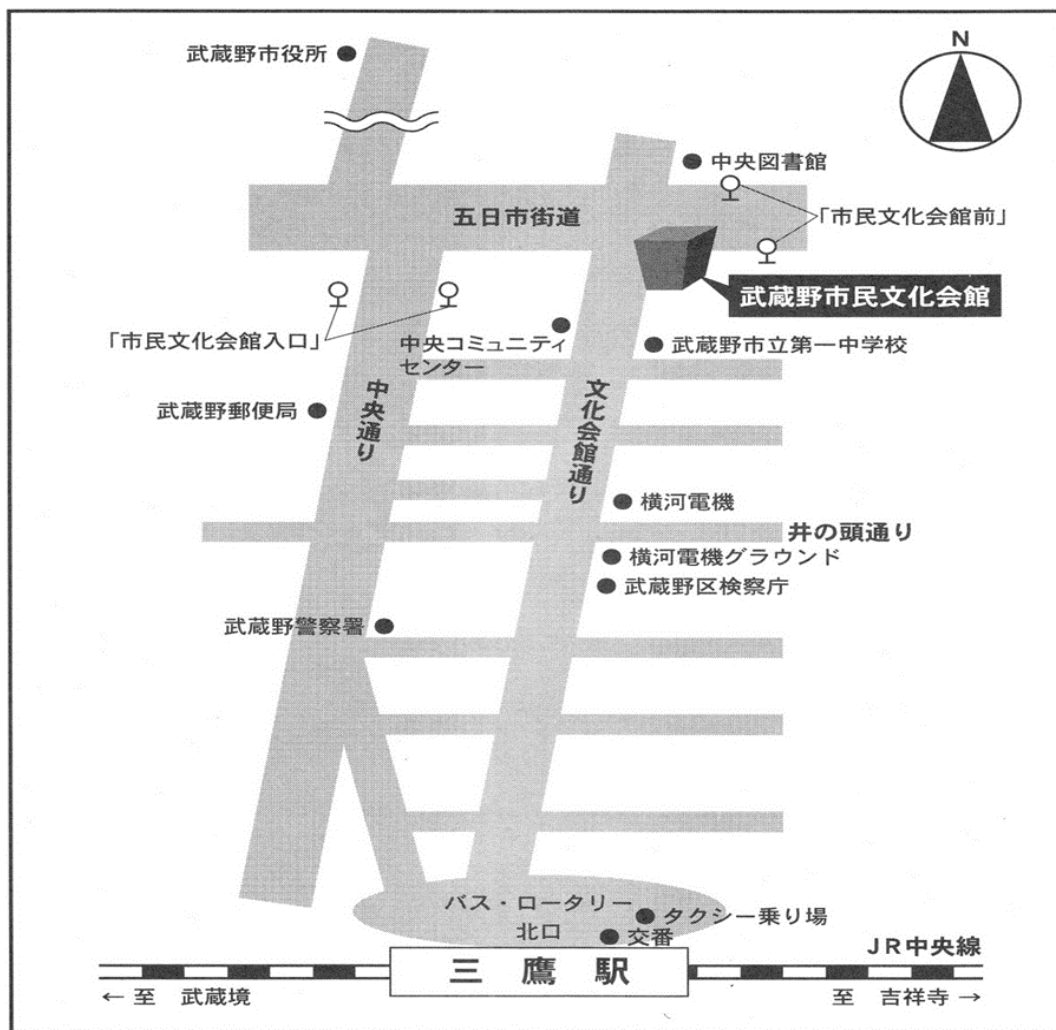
武蔵野市役所

N

中央図書館

「市民文化会館前」

五日市街道

武蔵野市民文化会館

「市民文化会館入口」

中央コミュニティセンター

武蔵野市立第一中学校

中央通り

文化会館通り

武蔵野郵便局

横河電機

井の頭通り

横河電機グラウンド

武蔵野区検察庁

武蔵野警察署

バス・ロータリー

タクシー乗り場

北口

交番

JR中央線

三 鷹 駅

← 至 武蔵境

至 吉祥寺 →